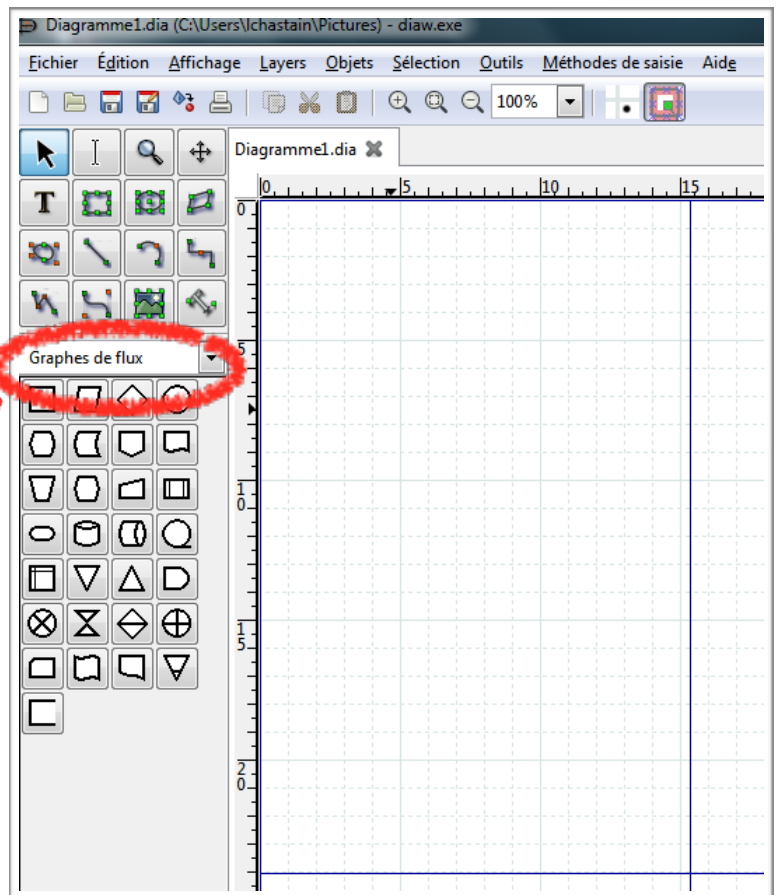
Diagramme1.dia (C:\Users\lchastain\Pictures) - diaw.exe

Fichier Édition Affichage Layers Objets Sélection Outils Méthodes de saisie Aide

100%

Diagramme1.dia

0 5 10 15

0

5

10

15

20

Graphes de flux